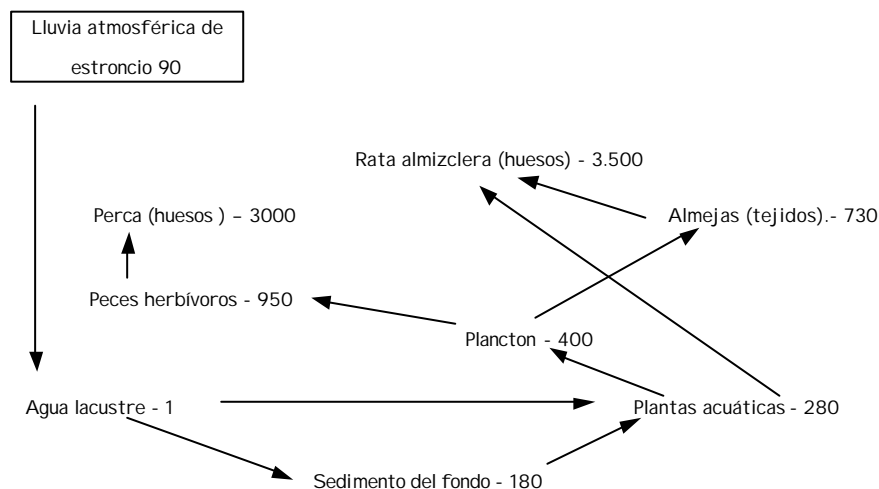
Lluvia atmosférica de estroncio 90

Rata almizclera (huesos) - 3.500

Perca (huesos ) – 3000

Almejas (tejidos).- 730

Peces herbívoros - 950

Plancton - 400

Agua lacustre - 1

Plantas acuáticas - 280

Sedimento del fondo - 180